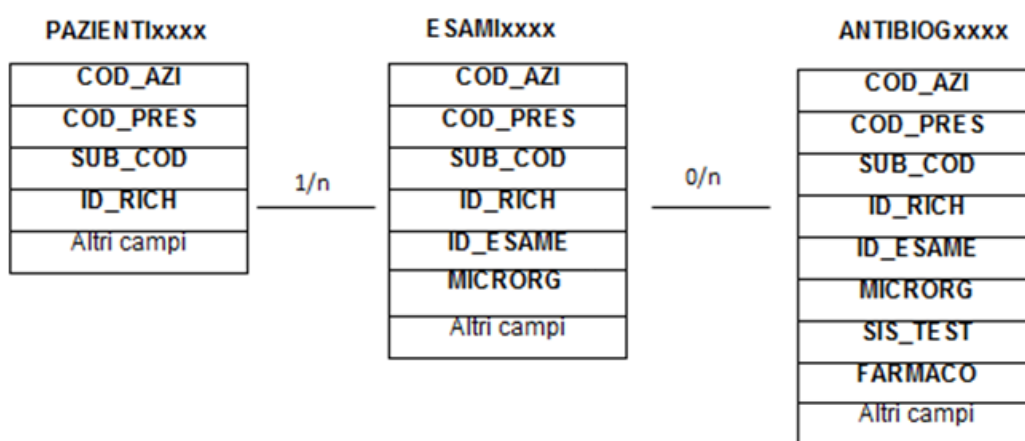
PAZIENTIxxxx

| COD_AZI |
|---|
| COD_PRES |
| SUB_COD |
| ID_RICH |
| Altri campi |

1/n

ESAMIxxxx

| COD_AZI |
|---|
| COD_PRES |
| SUB_COD |
| ID_RICH |
| ID_ESAME |
| MICRORG |
| Altri campi |

0/n

ANTIBIOGxxxx

| COD_AZI |
|---|
| COD_PRES |
| SUB_COD |
| ID_RICH |
| ID_ESAME |
| MICRORG |
| SIS_TEST |
| FARMACO |
| Altri campi |